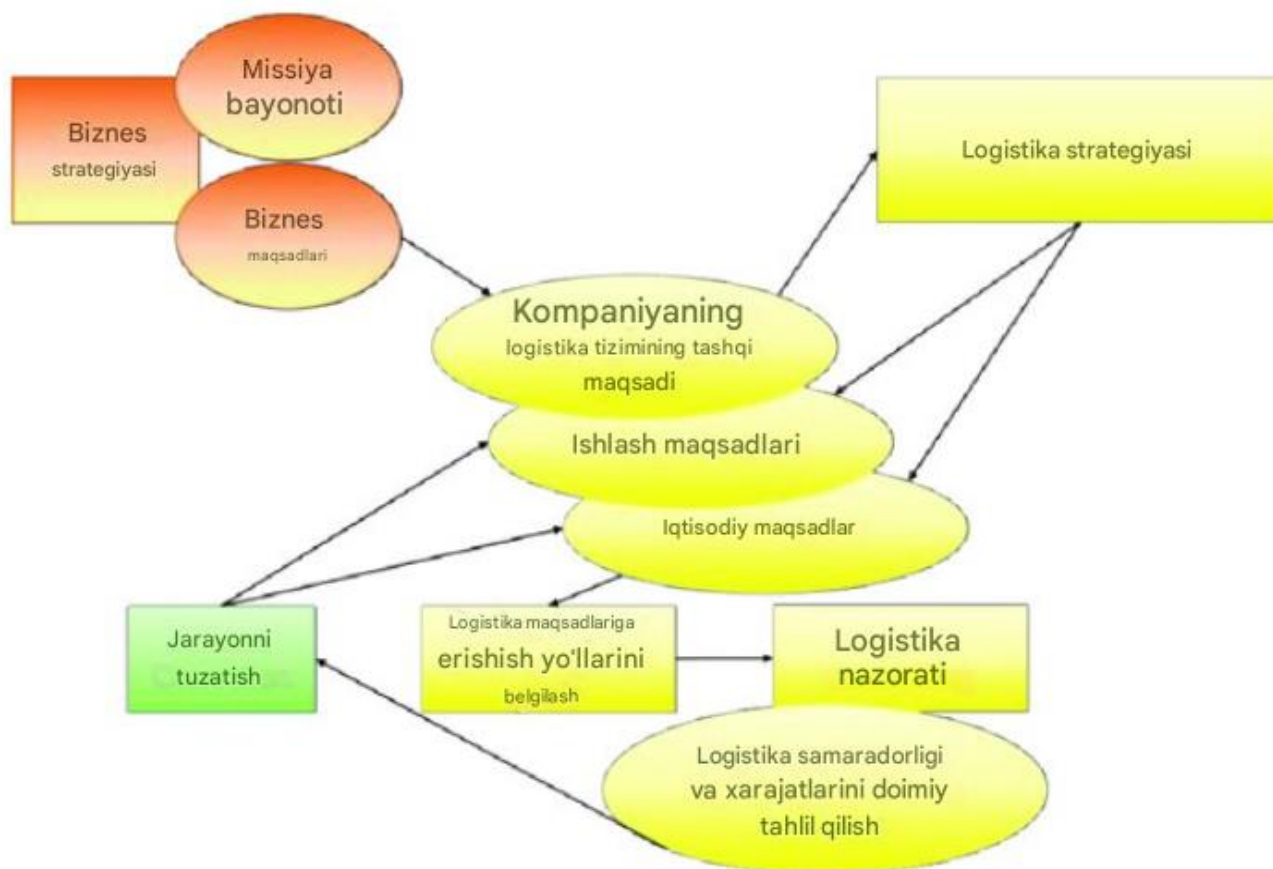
Biznes strategiyasi

Missiya bayonoti

Biznes maqsadlari

Logistika strategiyasi

Kompaniyaning logistika tizimining tashqi maqsadi

Ishlash maqsadlari

Iqtisodiy maqsadlar

Jarayonni tuzatish

Logistika maqsadlariga erishish yo'llarini belgilash

Logistika nazorati

Logistika samaradorligi va xarajatlarini doimiy tahlil qilish